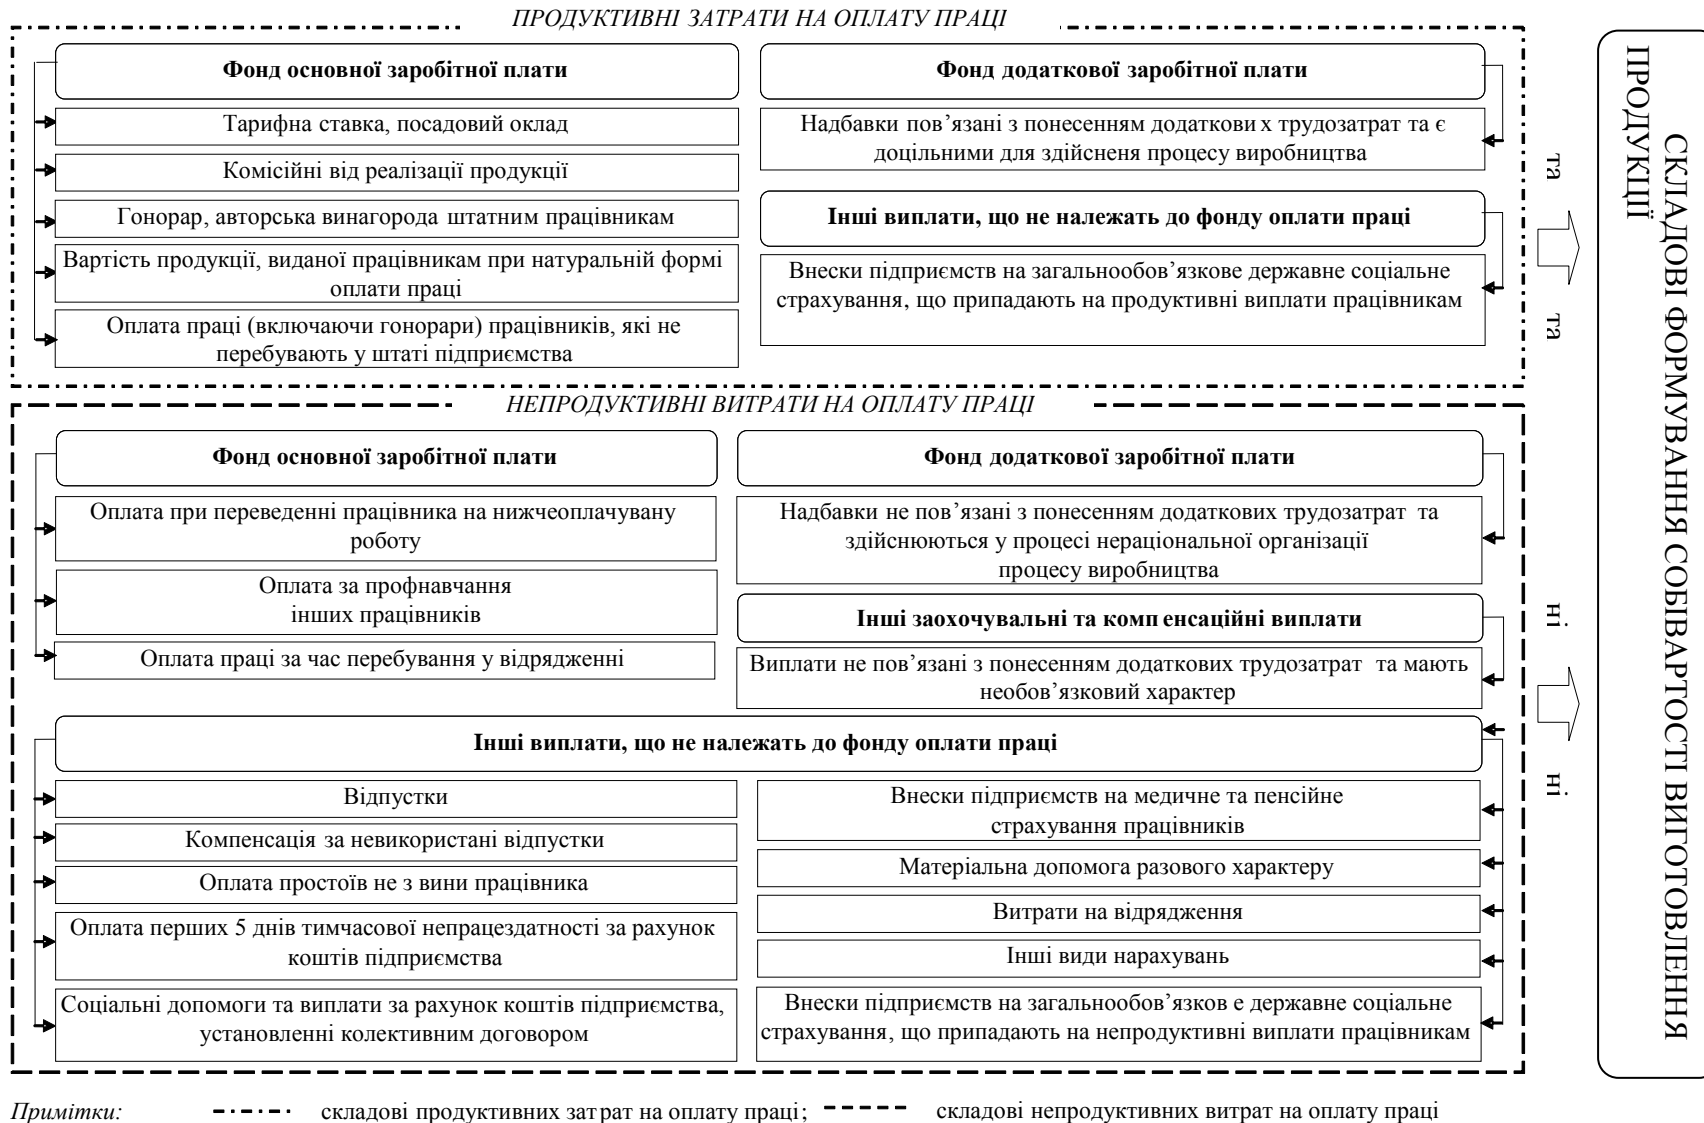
ПРОДУКТИВНІ ЗАТРАТИ НА ОПЛАТУ ПРАЦІ

Фонд основної заробітної плати

Тарифна ставка, посадовий оклад

Комісійні від реалізації продукції

Гонорар, авторська винагорода штатним працівникам

Вартість продукції, виданої працівникам при натуральній формі оплати праці

Оплата праці (включаючи гонорари) працівників, які не перебувають у штаті підприємства

Фонд додаткової заробітної плати

Надбавки пов'язані з понесенням додаткови х трудозатрат та є доцільними для здійсненя процесу виробництва

Інші виплати, що не належать до фонду оплати праці

Внески підприємств на загальнообов'язкове державне соціальне страхування, що припадають на продуктивні виплати працівникам

та

та

НЕПРОДУКТИВНІ ВИТРАТИ НА ОПЛАТУ ПРАЦІ

Фонд основної заробітної плати

Оплата при переведенні працівника на нижчеоплачувану роботу

Оплата за профнавчання інших працівників

Оплата праці за час перебування у відрядженні

Фонд додаткової заробітної плати

Надбавки не пов'язані з понесенням додаткових трудозатрат та здійснюються у процесі нераціональної організації процесу виробництва

Інші заохочувальні та комп енсаційні виплати

Виплати не пов'язані з понесенням додаткових трудозатрат та мають необов'язковий характер

Інші виплати, що не належать до фонду оплати праці

Відпустки

Компенсація за невикористані відпустки

Оплата простоїв не з вини працівника

Оплата перших 5 днів тимчасової непрацездатності за рахунок коштів підприємства

Соціальні допомоги та виплати за рахунок коштів підприємства, установленні колективним договором

Внески підприємств на медичне та пенсійне страхування працівників

Матеріальна допомога разового характеру

Витрати на відрядження

Інші види нарахувань

Внески підприємств на загальнообов'язков е державне соціальне страхування, що припадають на непродуктивні виплати працівникам

ні

ні

СКЛАДОВІ ФОРМУВАННЯ СОБІВАРТОСТІ ВИГОТОВЛЕННЯ ПРОДУКЦІЇ

Примітки: складові продуктивних зат рат на оплату праці; складові непродуктивних витрат на оплату праці